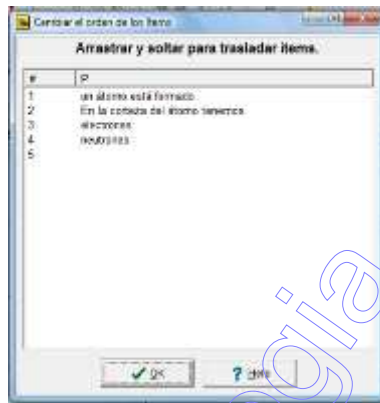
Cambiar el orden de los ítems

Arrastrar y soltar para trasladar ítems.

| # | P |
|---|---|
| 1 | un átomo está formado |
| 2 | En la corteza del átomo tenemos |
| 3 | electrones |
| 4 | neutrones |
| 5 | |

OK

Help